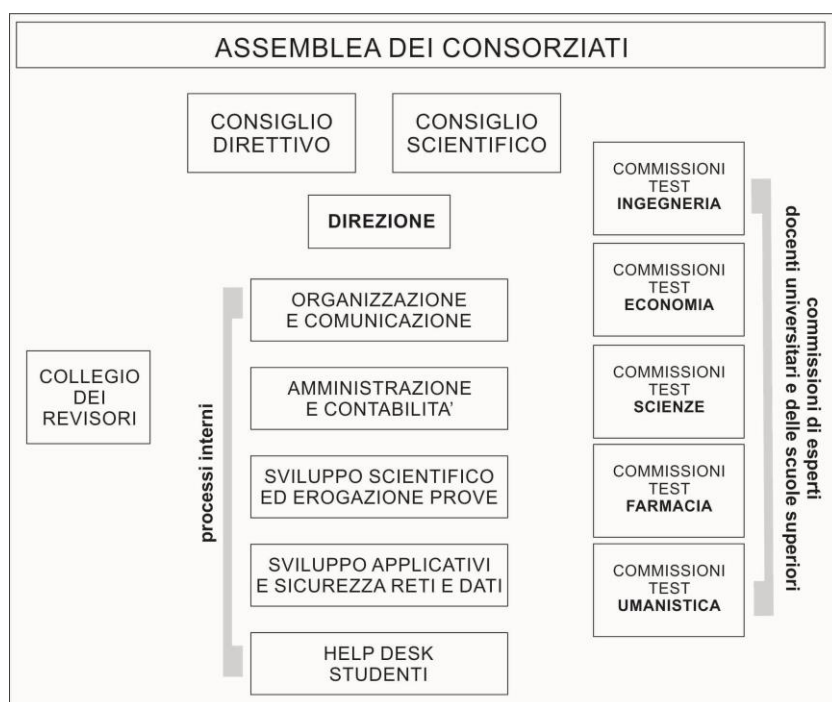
ASSEMBLEA DEI CONSORZIATI

CONSIGLIO DIRETTIVO

CONSIGLIO SCIENTIFICO

DIREZIONE

COLLEGIO DEI REVISORI

processi interni

ORGANIZZAZIONE E COMUNICAZIONE

AMMINISTRAZIONE E CONTABILITA'

SVILUPPO SCIENTIFICO ED EROGAZIONE PROVE

SVILUPPO APPLICATIVI E SICUREZZA RETI E DATI

HELP DESK STUDENTI

COMMISSIONI TEST INGEGNERIA

COMMISSIONI TEST ECONOMIA

COMMISSIONI TEST SCIENZE

COMMISSIONI TEST FARMACIA

COMMISSIONI TEST UMANISTICA

commissioni di esperti docenti universitari e delle scuole superiori